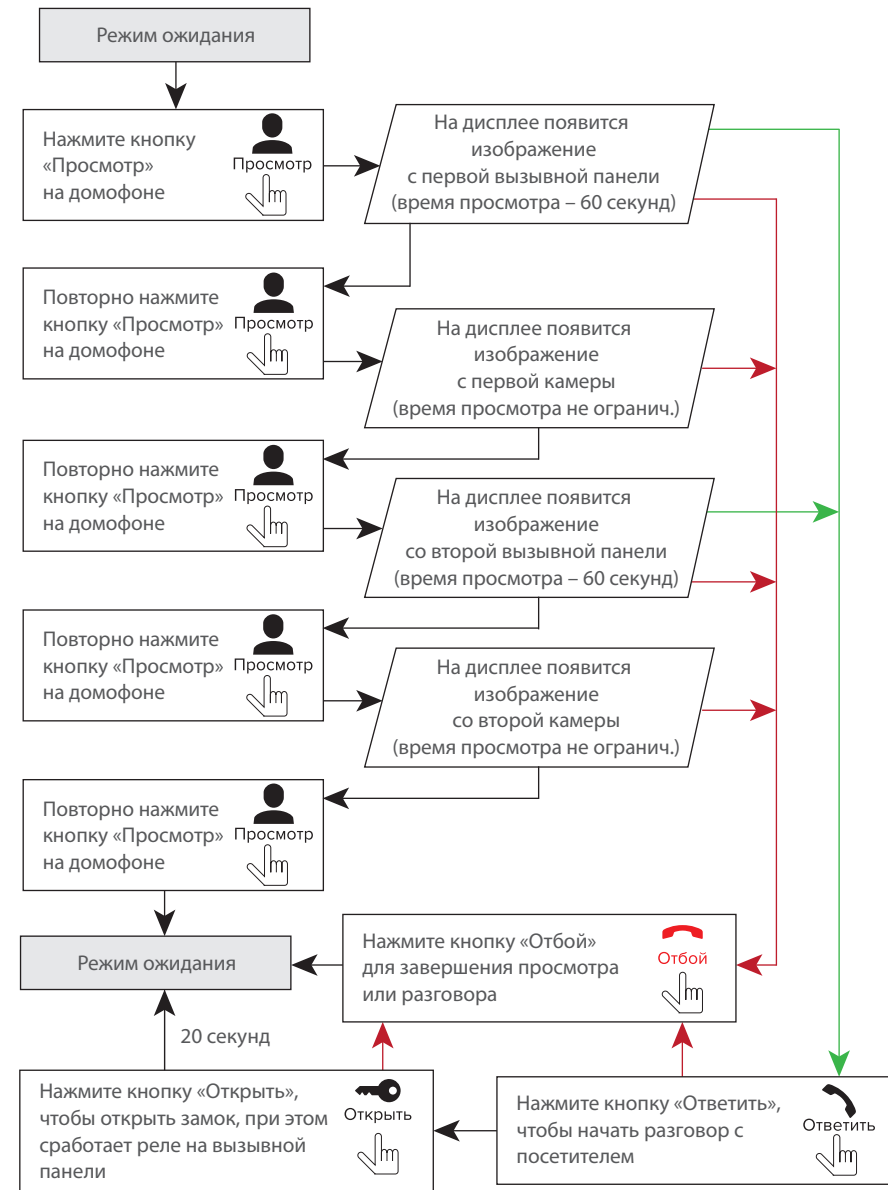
Режим ожидания

Нажмите кнопку «Просмотр» на домофоне

Просмотр

На дисплее появится изображение с первой вызывной панели (время просмотра – 60 секунд)

Повторно нажмите кнопку «Просмотр» на домофоне

Просмотр

На дисплее появится изображение с первой камеры (время просмотра не огранич.)

Повторно нажмите кнопку «Просмотр» на домофоне

Просмотр

На дисплее появится изображение со второй вызывной панели (время просмотра – 60 секунд)

Повторно нажмите кнопку «Просмотр» на домофоне

Просмотр

На дисплее появится изображение со второй камеры (время просмотра не огранич.)

Повторно нажмите кнопку «Просмотр» на домофоне

Просмотр

Режим ожидания

Нажмите кнопку «Отбой» для завершения просмотра или разговора

Отбой

20 секунд

Нажмите кнопку «Открыть», чтобы открыть замок, при этом сработает реле на вызывной панели

Открыть

Нажмите кнопку «Ответить», чтобы начать разговор с посетителем

Ответить